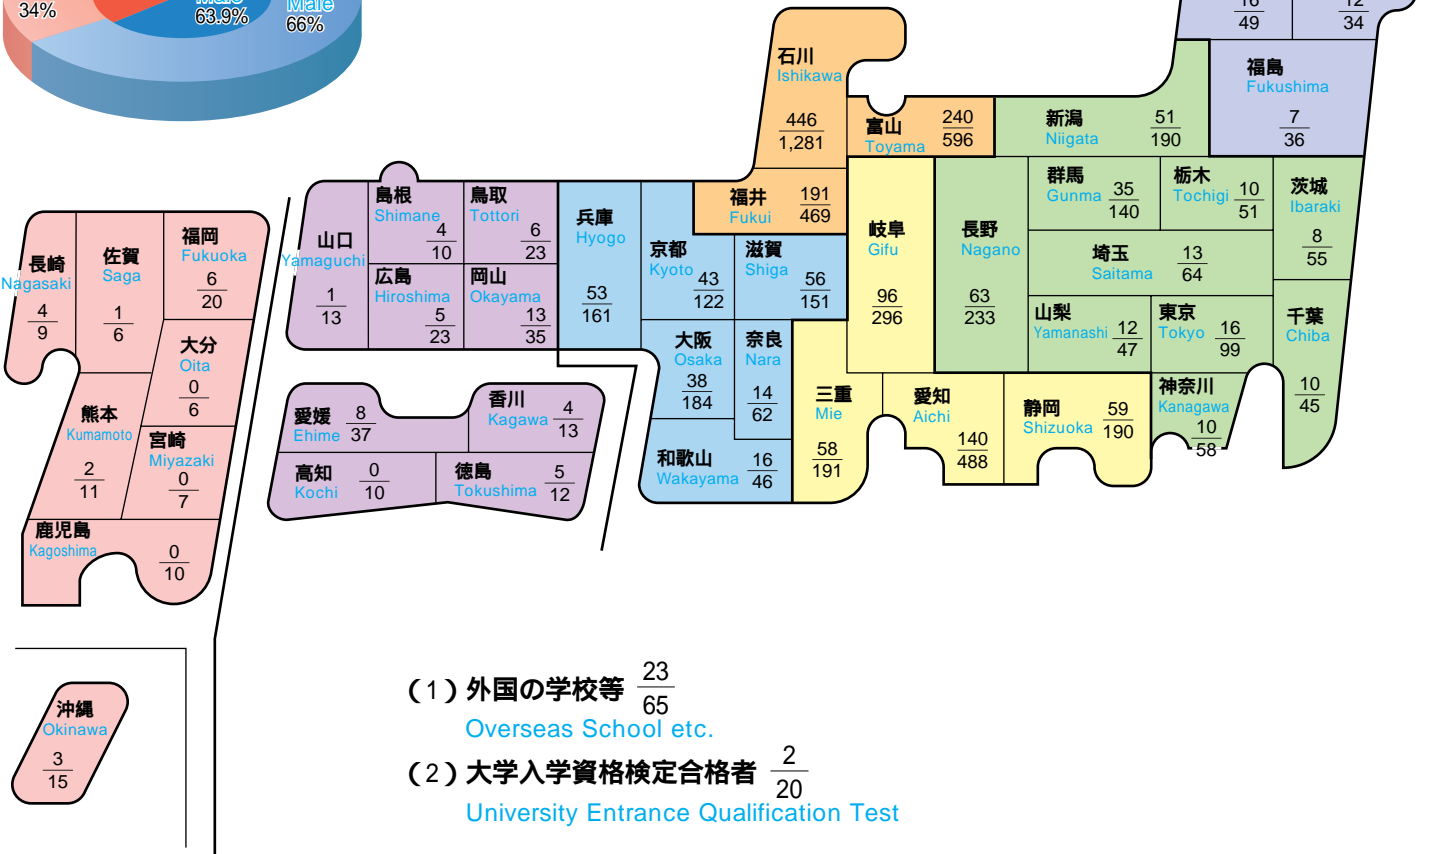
34%
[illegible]
63.9%
Male
66%

16
49

12
34

石川
Ishikawa
$\frac{446}{1,281}$

富山
Toyama
$\frac{240}{596}$

新潟
Niigata
$\frac{51}{190}$

福島
Fukushima
$\frac{7}{36}$

島根
Shimane
$\frac{4}{10}$

鳥取
Tottori
$\frac{6}{23}$

兵庫
Hyogo
$\frac{53}{161}$

福井
Fukui
$\frac{191}{469}$

岐阜
Gifu
$\frac{96}{296}$

長野
Nagano
$\frac{63}{233}$

群馬
Gunma
$\frac{35}{140}$

栃木
Tochigi
$\frac{10}{51}$

茨城
Ibaraki
$\frac{8}{55}$

長崎
Nagasaki
$\frac{4}{9}$

佐賀
Saga
$\frac{1}{6}$

福岡
Fukuoka
$\frac{6}{20}$

山口
Yamaguchi
$\frac{1}{13}$

広島
Hiroshima
$\frac{5}{23}$

岡山
Okayama
$\frac{13}{35}$

京都
Kyoto
$\frac{43}{122}$

滋賀
Shiga
$\frac{56}{151}$

埼玉
Saitama
$\frac{13}{64}$

山梨
Yamanashi
$\frac{12}{47}$

東京
Tokyo
$\frac{16}{99}$

千葉
Chiba
$\frac{10}{45}$

大分
Oita
$\frac{0}{6}$

熊本
Kumamoto
$\frac{2}{11}$

宮崎
Miyazaki
$\frac{0}{7}$

大阪
Osaka
$\frac{38}{184}$

奈良
Nara
$\frac{14}{62}$

三重
Mie
$\frac{58}{191}$

愛知
Aichi
$\frac{140}{488}$

静岡
Shizuoka
$\frac{59}{190}$

神奈川
Kanagawa
$\frac{10}{58}$

愛媛
Ehime
$\frac{8}{37}$

香川
Kagawa
$\frac{4}{13}$

高知
Kochi
$\frac{0}{10}$

徳島
Tokushima
$\frac{5}{12}$

和歌山
Wakayama
$\frac{16}{46}$

鹿児島
Kagoshima
$\frac{0}{10}$

沖縄
Okinawa
$\frac{3}{15}$

(1) 外国の学校等 $\frac{23}{65}$
Overseas School etc.

(2) 大学入学資格検定合格者 $\frac{2}{20}$
University Entrance Qualification Test